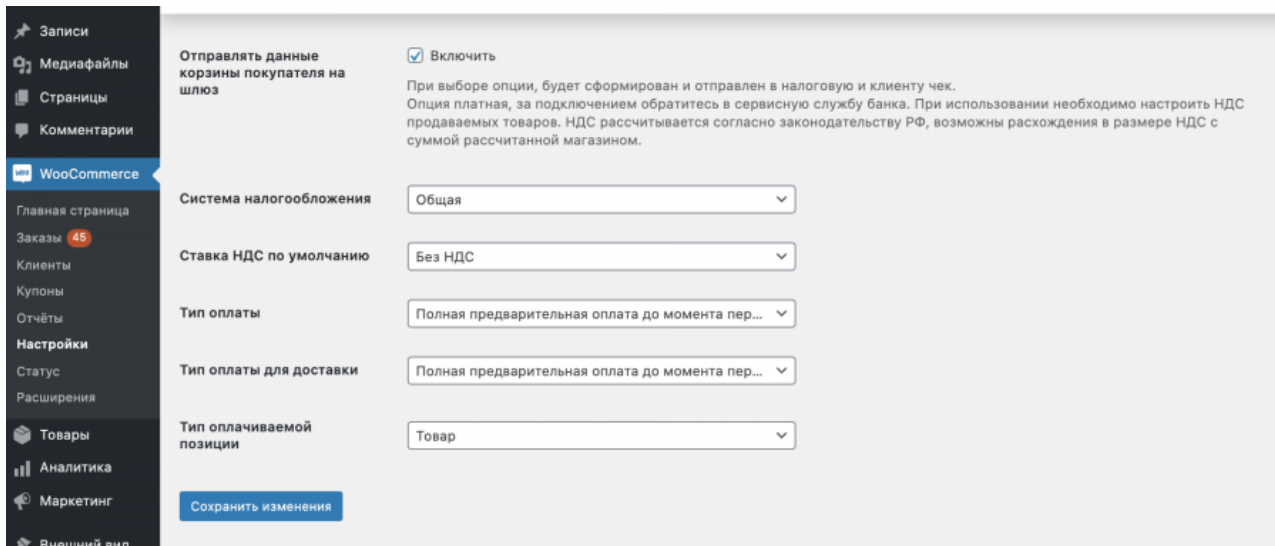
Записи
Медиафайлы
Страницы
Комментарии
WooCommerce
Главная страница
Заказы 45
Клиенты
Купоны
Отчёты
Настройки
Статус
Расширения
Товары
Аналитика
Маркетинг
Внешний вид

Отправлять данные корзины покупателя на шлюз

Включить

При выборе опции, будет сформирован и отправлен в налоговую и клиенту чек.
Опция платная, за подключением обратитесь в сервисную службу банка. При использовании необходимо настроить НДС продаваемых товаров. НДС рассчитывается согласно законодательству РФ, возможны расхождения в размере НДС с суммой рассчитанной магазином.

Система налогообложения
Общая

Ставка НДС по умолчанию
Без НДС

Тип оплаты
Полная предварительная оплата до момента пер...

Тип оплаты для доставки
Полная предварительная оплата до момента пер...

Тип оплачиваемой позиции
Товар

Сохранить изменения